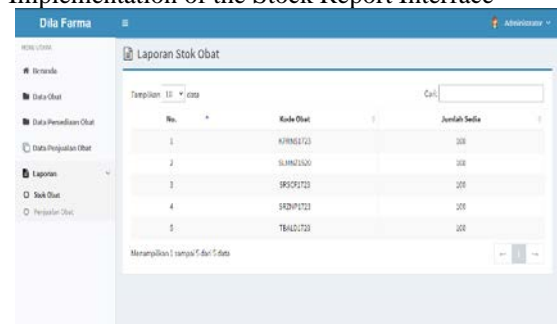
Implementation of the Stock Report Interface

Dila Farma

Administrator

MENU UTAMA

Beranda

Data Obat

Data Persediaan Obat

Data Penjualan Obat

Laporan

Stok Obat

Penjualan Obat

Laporan Stok Obat

Tampilkan 10 data

Cari:

| No. | Kode Obat | Jumlah Sedia |
|---|---|---|
| 1 | KPRNS1723 | 100 |
| 2 | SLMNZ1620 | 100 |
| 3 | SRSCP1723 | 100 |
| 4 | SRZNP1723 | 100 |
| 5 | TBALD1723 | 100 |

Menampilkan 1 sampai 5 dari 5 data

← 1 →